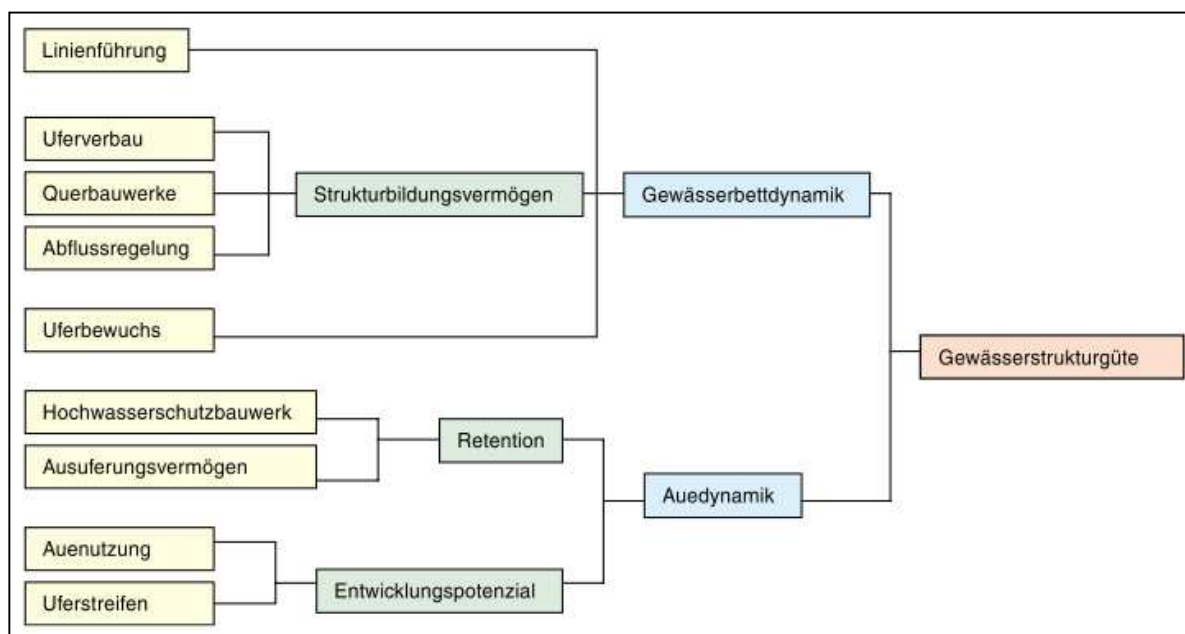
Linienführung

Uferverbau

Querbauwerke

Abflussregelung

Strukturbildungsvermögen

Gewässerbettdynamik

Uferbewuchs

Gewässerstrukturgüte

Hochwasserschutzbauwerk

Ausuferungsvermögen

Retention

Auedynamik

Auenutzung

Uferstreifen

Entwicklungspotenzial